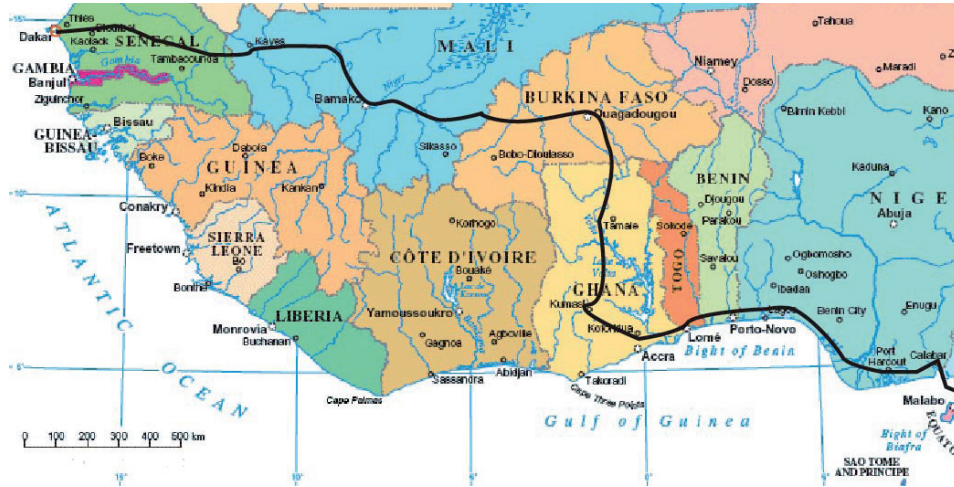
Dakar
Thies
Diourbel
Kaolack
SENEGAL
Kayes
MALI
Tahoua
Maradi
Niamey
Dosso
GAMBIA
Banjul
Gambia
Tambacounda
Ziguinchor
Bamako
Niger
BURKINA FASO
Ouagadougou
Birnin Kebbi
Kano
GUINEA-BISSAU
Bissau
Boke
Dabola
GUINEA
Kindia
Kankan
Sikasso
Bobo-Dioulasso
BENIN
Kaduna
NIGE
Conakry
Djougou
Parakou
Abuja
Korhogo
Tamale
Sokode
ATLANTIC
Freetown
SIERRA LEONE
Bo
CÔTE D'IVOIRE
Savalou
Ogbomosho
Oshogbo
Bonthe
Bouaké
Lake Volta
TOGO
Ibadan
Kumasi
GHANA
LIBERIA
Yamoussoukro
Benin City
Enugu
Monrovia
Buchanan
Gagnoa
Agboville
Koforidua
Lomé
Porto-Novo
Lagos
Accra
Bight of Benin
Port Harcourt
Calabar
Sassandra
Abidjan
Takoradi
Cape Palmas
Cape Three Points
OCEAN
Gulf of Guinea
Malabo
Bight of Biafra
0
100
200
300
400
500 km
SAO TOME AND PRINCIPE
10°
5°
15°
10°
5°
0°